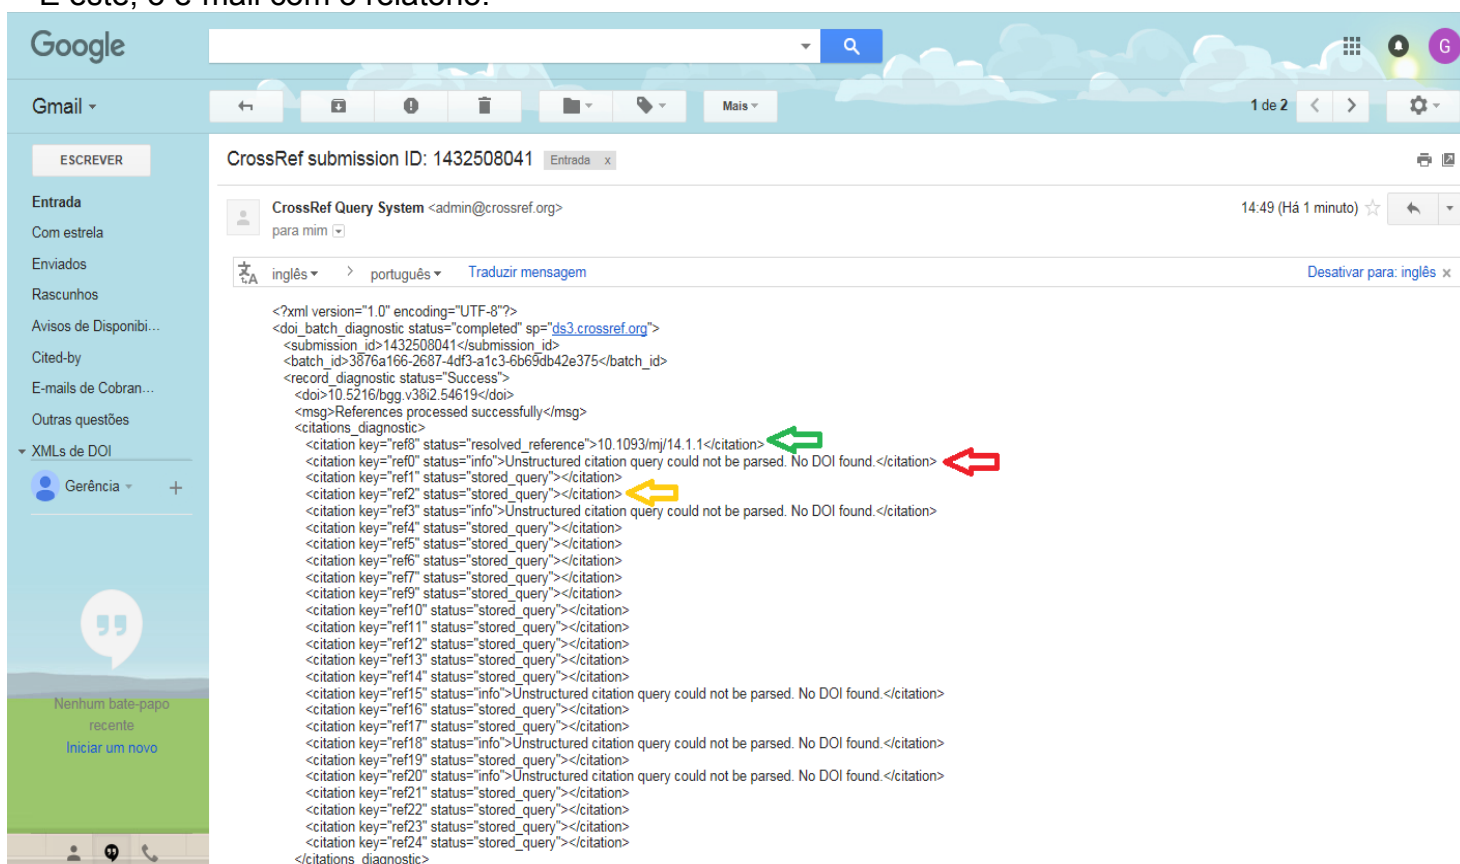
E este, o e-mail com o relatório:

Google

Gmail ▾

Mais ▾

1 de 2

ESCREVER

Entrada
Com estrela
Enviados
Rascunhos
Avisos de Disponibi...
Cited-by
E-mails de Cobran...
Outras questões
XMLs de DOI
Gerência

Nenhum bate-papo recente
Iniciar um novo

CrossRef submission ID: 1432508041 Entrada x

CrossRef Query System <admin@crossref.org>
para mim

14:49 (Há 1 minuto)

inglês ▾ > português ▾ Traduzir mensagem Desativar para: inglês ×

<?xml version="1.0" encoding="UTF-8"?>
<doi_batch_diagnostic status="completed" sp="ds3.crossref.org">
<submission_id>1432508041</submission_id>
<batch_id>3876a166-2687-4df3-a1c3-6b69db42e375</batch_id>
<record_diagnostic status="Success">
<doi>10.5216/bgg.v38i2.54619</doi>
<msg>References processed successfully</msg>
<citations_diagnostic>
<citation key="ref8" status="resolved_reference">10.1093/mj/14.1.1</citation>
<citation key="ref0" status="info">Unstructured citation query could not be parsed. No DOI found.</citation>
<citation key="ref1" status="stored_query"></citation>
<citation key="ref2" status="stored_query"></citation>
<citation key="ref3" status="info">Unstructured citation query could not be parsed. No DOI found.</citation>
<citation key="ref4" status="stored_query"></citation>
<citation key="ref5" status="stored_query"></citation>
<citation key="ref6" status="stored_query"></citation>
<citation key="ref7" status="stored_query"></citation>
<citation key="ref9" status="stored_query"></citation>
<citation key="ref10" status="stored_query"></citation>
<citation key="ref11" status="stored_query"></citation>
<citation key="ref12" status="stored_query"></citation>
<citation key="ref13" status="stored_query"></citation>
<citation key="ref14" status="stored_query"></citation>
<citation key="ref15" status="info">Unstructured citation query could not be parsed. No DOI found.</citation>
<citation key="ref16" status="stored_query"></citation>
<citation key="ref17" status="stored_query"></citation>
<citation key="ref18" status="info">Unstructured citation query could not be parsed. No DOI found.</citation>
<citation key="ref19" status="stored_query"></citation>
<citation key="ref20" status="info">Unstructured citation query could not be parsed. No DOI found.</citation>
<citation key="ref21" status="stored_query"></citation>
<citation key="ref22" status="stored_query"></citation>
<citation key="ref23" status="stored_query"></citation>
<citation key="ref24" status="stored_query"></citation>
</citations_diagnostic>